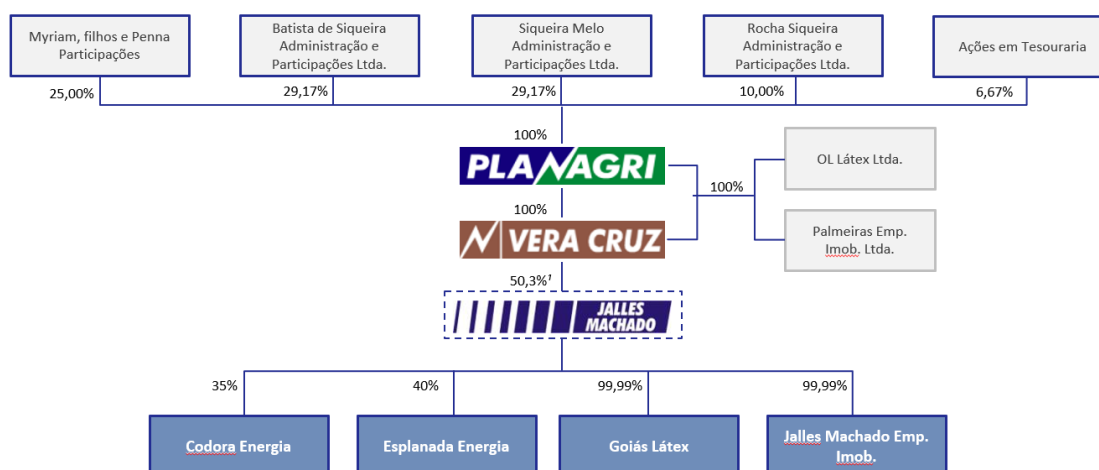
Myriam, filhos e Penna Participações

Batista de Siqueira Administração e Participações Ltda.

Siqueira Melo Administração e Participações Ltda.

Rocha Siqueira Administração e Participações Ltda.

Ações em Tesouraria

25,00%

29,17%

29,17%

10,00%

6,67%

100%

PLANAGRI

100%

OL Látex Ltda.

Palmeiras Emp. Imob. Ltda.

100%

VERA CRUZ

50,3%¹

JALLES MACHADO

35%

40%

99,99%

99,99%

Codora Energia

Esplanada Energia

Goiás Látex

Jalles Machado Emp. Imob.